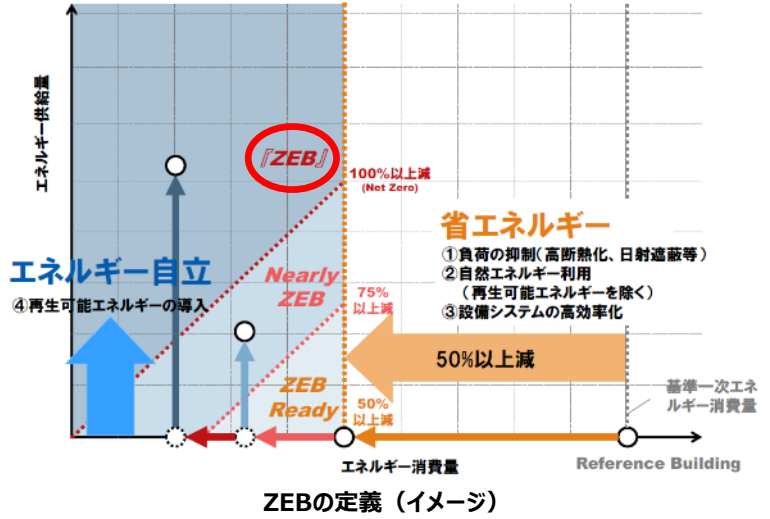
エネルギー供給量

『ZEB』

100%以上減 (Net Zero)

エネルギー自立

④再生可能エネルギーの導入

Nearly ZEB

75% 以上減

省エネルギー

①負荷の抑制(高断熱化、日射遮蔽等)
②自然エネルギー利用
(再生可能エネルギーを除く)
③設備システムの高効率化

50%以上減

ZEB Ready

50% 以上減

基準一次エネルギー消費量

エネルギー消費量

Reference Building

ZEBの定義(イメージ)